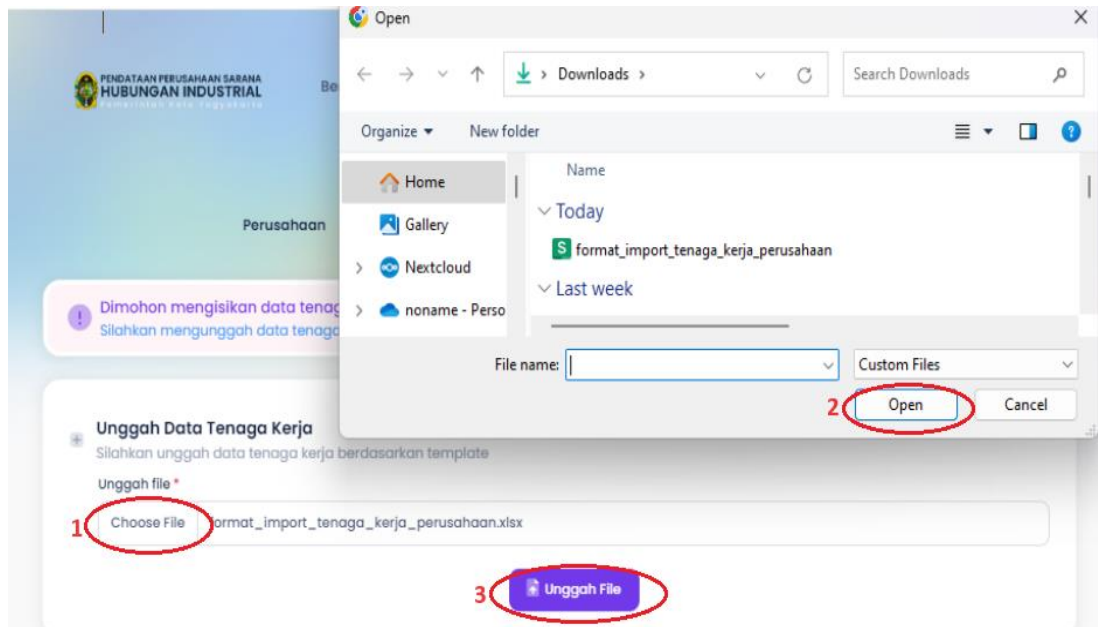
PENDATAAN PERUSAHAAN SARANA
HUBUNGAN INDUSTRIAL
Pemerintah Kota Yogyakarta

Be

Perusahaan

Dimohon mengisikan data tenag
Silahkan mengunggah data tenaga

Unggah Data Tenaga Kerja
Silahkan unggah data tenaga kerja berdasarkan template

Unggah file *

1 Choose File format_import_tenaga_kerja_perusahaan.xlsx

3 Unggah File

Open

Downloads >

Search Downloads

Organize ▾ New folder

Home
Gallery
Nextcloud
noname - Perso

Name
Today
format_import_tenaga_kerja_perusahaan
Last week

File name:
Custom Files

2 Open Cancel